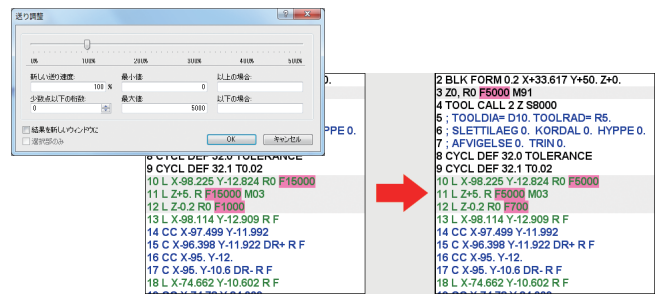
送り調整

0% 100% 200% 300% 400% 500%

新しい送り速度: 100 %
最小値: 0
以上の場合:
少数点以下の桁数: 0
最大値: 5000
以下の場合:

結果を新しいウィンドウに
選択部のみ
OK
キャンセル

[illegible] HYPPE 0.
8 CYCL DEF 32.0 TOLERANCE
9 CYCL DEF 32.1 T0.02
10 L X-98.225 Y-12.824 R0 F15000
11 L Z+5. R F15000 M03
12 L Z-0.2 R0 F1000
13 L X-98.114 Y-12.909 R F
14 CC X-97.499 Y-11.992
15 C X-96.398 Y-11.922 DR+ R F
16 CC X-95. Y-12.
17 C X-95. Y-10.6 DR- R F
18 L X-74.662 Y-10.602 R F

2 BLK FORM 0.2 X+33.617 Y+50. Z+0.
3 Z0, R0 F5000 M91
4 TOOL CALL 2 Z S8000
5 ; TOOLDIA= D10. TOOLRAD= R5.
6 ; SLETTILAEG 0. KORDAL 0. HYPPE 0.
7 ; AFVIGELSE 0. TRIN 0.
8 CYCL DEF 32.0 TOLERANCE
9 CYCL DEF 32.1 T0.02
10 L X-98.225 Y-12.824 R0 F5000
11 L Z+5. R F5000 M03
12 L Z-0.2 R0 F700
13 L X-98.114 Y-12.909 R F
14 CC X-97.499 Y-11.992
15 C X-96.398 Y-11.922 DR+ R F
16 CC X-95. Y-12.
17 C X-95. Y-10.6 DR- R F
18 L X-74.662 Y-10.602 R F